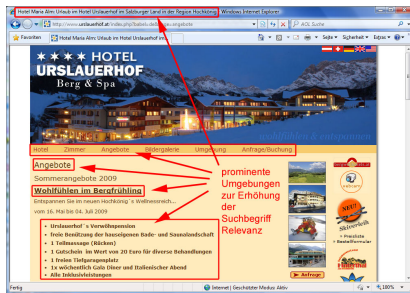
Hotel Maria Alm: Urlaub im Hotel Urslauerhof im Salzburger Land in der Region Hochkönig - Windows Internet Explorer

http://www.urslauerhof.at/index.php?details.de.angebote

AOL Suche

Favoriten

Hotel Maria Alm: Urlaub im Hotel Urslauerhof im ...

Seite • Sicherheit • Extras •

★★★★ HOTEL
URSLAUERHOF
Berg & Spa

Hotel Zimmer Angebote Bildergalerie Umgebung Anfrage/Buchung

Angebote

Sommerangebote 2009

Wohlfühlen im Bergfrühling

Entspannen Sie im neuen Hochkönig´s Wellnessreich...

vom 16. Mai bis 04. Juli 2009

• Urslauerhof´s Verwöhnpension
• freie Benützung der hauseigenen Bade- und Saunalandschaft
• 1 Teilmassage (Rücken)
• 1 Gutschein im Wert von 20 Euro für diverse Behandlungen
• 1 freien Tiefgaragenplatz
• 1x wöchentlich Gala Diner und Italienischer Abend
• Alle Inklusivleistungen

prominente Umgebungen zur Erhöhung der Suchbegriff Relevanz

NEU!

Preisliste Bestellformular

Anfrage

Fertig

Internet | Geschützter Modus: Aktiv

100%